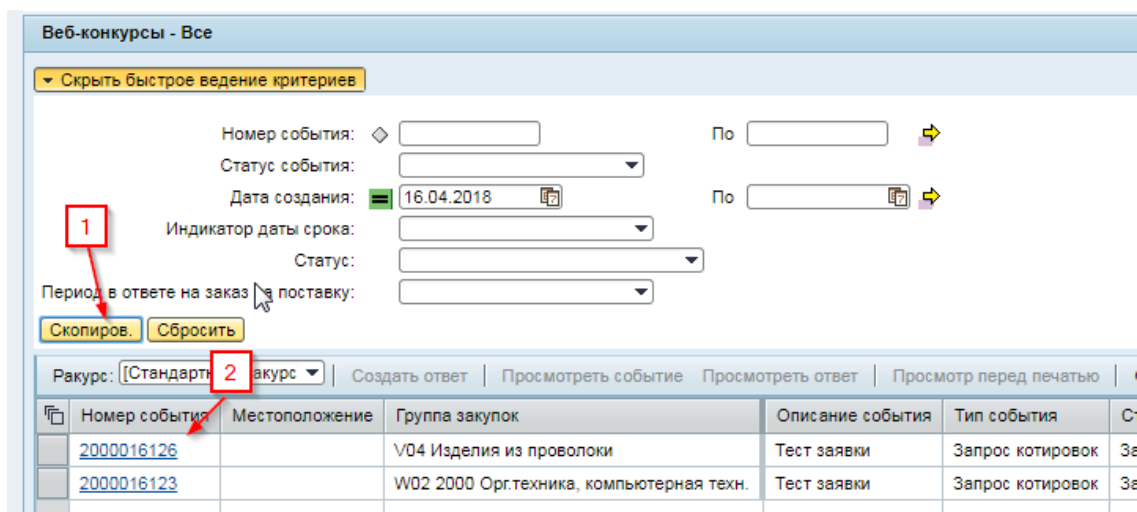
Веб-конкурсы - Все

Скрыть быстрое ведение критериев

Номер события: [ ] По [ ]

Статус события:

Дата создания: 16.04.2018 По

1

Индикатор даты срока:

Статус:

Период в ответе на заказ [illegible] поставку:

Скопиров. Сбросить

Ракурс: [Стандартн 2 акурс | Создать ответ | Просмотреть событие | Просмотреть ответ | Просмотр перед печатью

| Номер события | Местоположение | Группа закупок | Описание события | Тип события | Ст |
|---|---|---|---|---|---|
| 2000016126 | | V04 Изделия из проволоки | Тест заявки | Запрос котировок | За |
| 2000016123 | | W02 2000 Орг.техника, компьютерная техн. | Тест заявки | Запрос котировок | За |